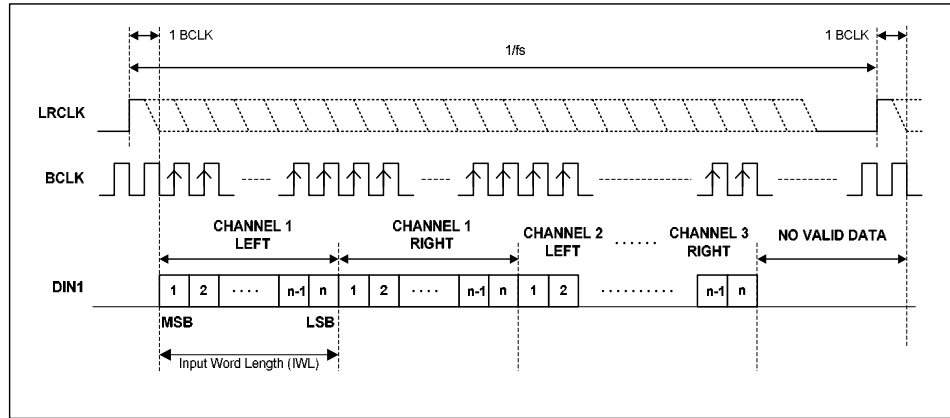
1 BCLK

1 BCLK

1/fs

LRCLK

BCLK

CHANNEL 1 LEFT

CHANNEL 1 RIGHT

CHANNEL 2 LEFT

······

CHANNEL 3 RIGHT

NO VALID DATA

DIN1

| 1 | 2 | ···· | n-1 | n | 1 | 2 | ···· | n-1 | n | 1 | 2 | ·········· | n-1 | n |
|---|---|---|---|---|---|---|---|---|---|---|---|---|---|---|

MSB

LSB

Input Word Length (IWL)